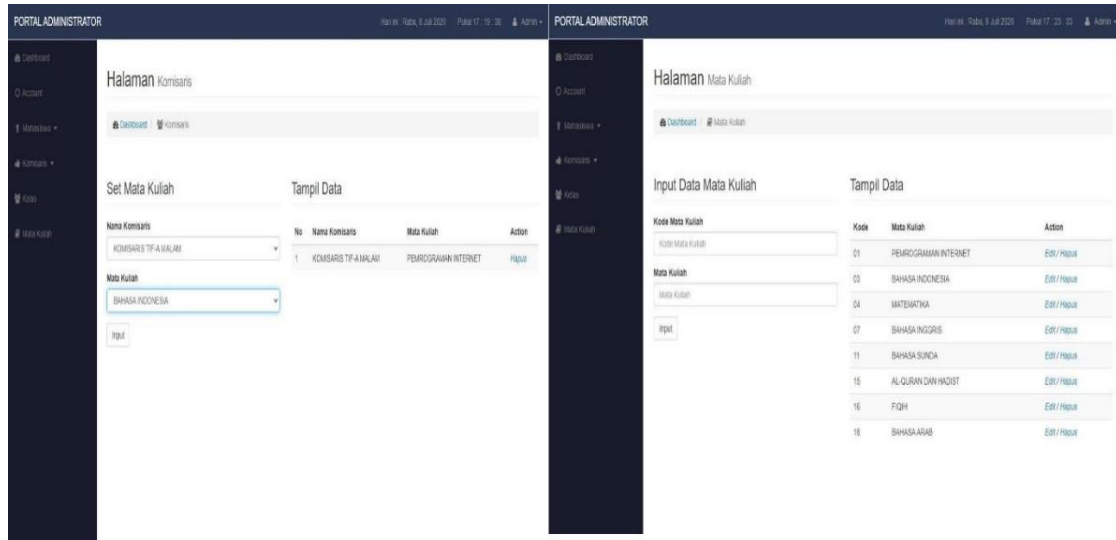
PORTAL ADMINISTRATOR

Hari ini : Rabu, 8 Juli 2020 Pukul 17 : 15 : 36 Admin

Dashboard
Account
Mahasiswa
Komisaris
Kelas
Mata Kuliah

Halaman Komisaris

Dashboard / Komisaris

Set Mata Kuliah

Nama Komisaris
KOMISARIS TIF-A MALAM

Mata Kuliah
BAHASA INDONESIA

Input

Tampil Data

| No | Nama Komisaris | Mata Kuliah | Action |
|---|---|---|---|
| 1 | KOMISARIS TIF-A MALAM | PEMROGRAMAN INTERNET | Hapus |

PORTAL ADMINISTRATOR

Hari ini : Rabu, 8 Juli 2020 Pukul 17 : 23 : 33 Admin

Dashboard
Account
Mahasiswa
Komisaris
Kelas
Mata Kuliah

Halaman Mata Kuliah

Dashboard / Mata Kuliah

Input Data Mata Kuliah

Kode Mata Kuliah
Kode Mata Kuliah

Mata Kuliah
Mata Kuliah

Input

Tampil Data

| Kode | Mata Kuliah | Action |
|---|---|---|
| 01 | PEMROGRAMAN INTERNET | Edit / Hapus |
| 03 | BAHASA INDONESIA | Edit / Hapus |
| 04 | MATEMATIKA | Edit / Hapus |
| 07 | BAHASA INGGRIS | Edit / Hapus |
| 11 | BAHASA SUNDA | Edit / Hapus |
| 15 | AL-QURAN DAN HADIST | Edit / Hapus |
| 16 | FQIH | Edit / Hapus |
| 18 | BAHASA ARAB | Edit / Hapus |